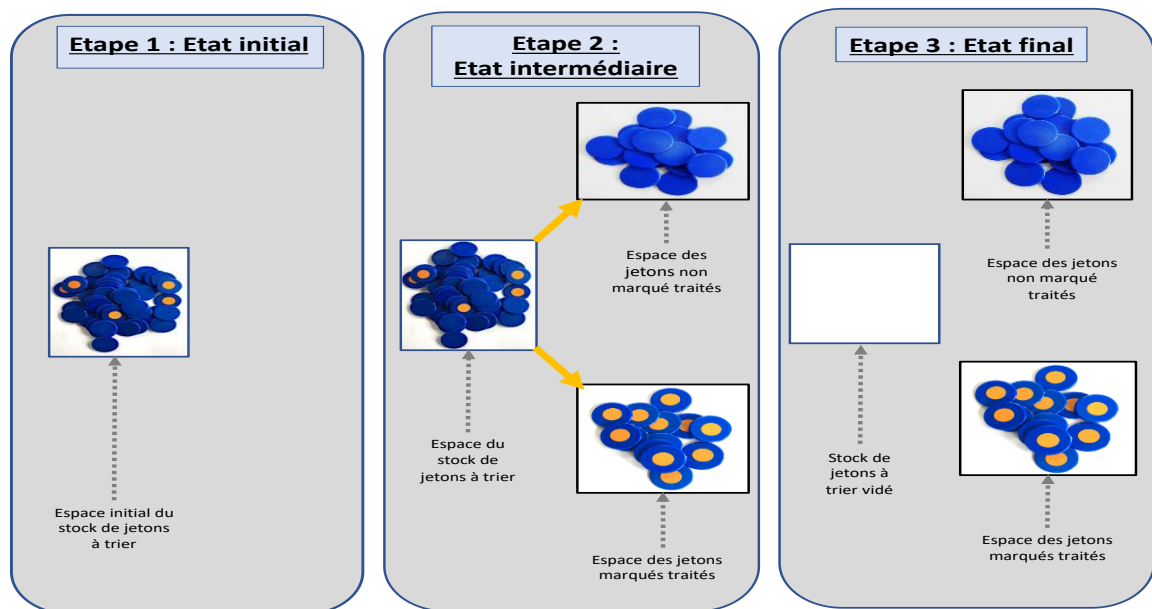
Etape 1 : Etat initial

Espace initial du stock de jetons à trier

Etape 2 : Etat intermédiaire

Espace des jetons non marqué traités

Espace du stock de jetons à trier

Espace des jetons marqués traités

Etape 3 : Etat final

Espace des jetons non marqué traités

Stock de jetons à trier vidé

Espace des jetons marqués traités